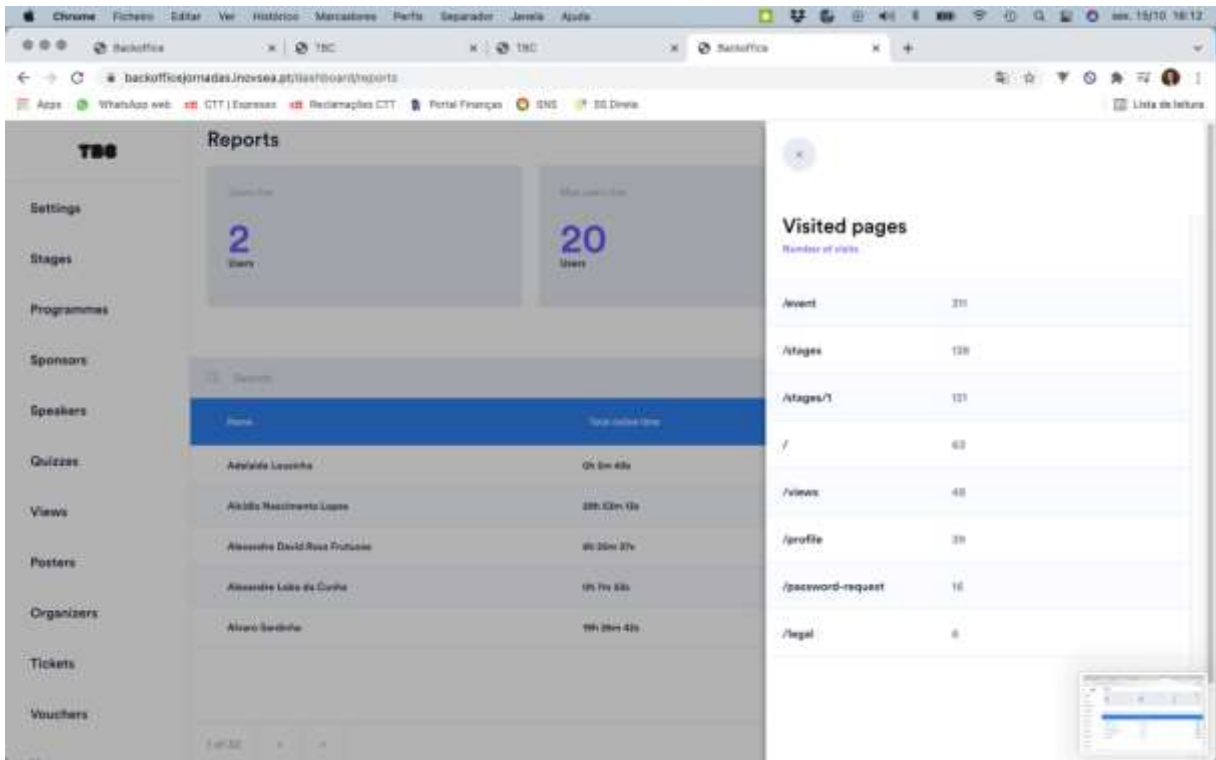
Chrome Ficheiro Editar Ver Histórico Marcadores Perfis Separador Janela Ajuda

sex. 15/10 16:12

Backoffice × TBC × TBC × Backoffice × +

backofficejornadas.inovsea.pt/dashboard/reports

Apps WhatsApp web CTT | Expresso CTT Reclamações CTT Portal Finanças SNS SS Direta

Lista de leitura

TBC

Settings

Stages

Programmes

Sponsors

Speakers

Quizzes

Views

Posters

Organizers

Tickets

Vouchers

Reports

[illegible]

2
Users

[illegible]

20
Users

Search

| Name | Total online time |
|---|---|
| Adelaide Lousinha | 0h 5m 40s |
| Alcidio Nascimento Lopes | 20h 53m 13s |
| Alexandre David Rosa Frutuoso | 4h 20m 37s |
| Alexandre Lobo da Cunha | 0h 7m 53s |
| Alvaro Sardinha | 19h 26m 42s |

1 of 32

×

Visited pages

Number of visits

| /event | 311 |
|---|---|
| /stages | 139 |
| /stages/1 | 121 |
| / | 63 |
| /views | 43 |
| /profile | 39 |
| /password-request | 16 |
| /legal | 6 |